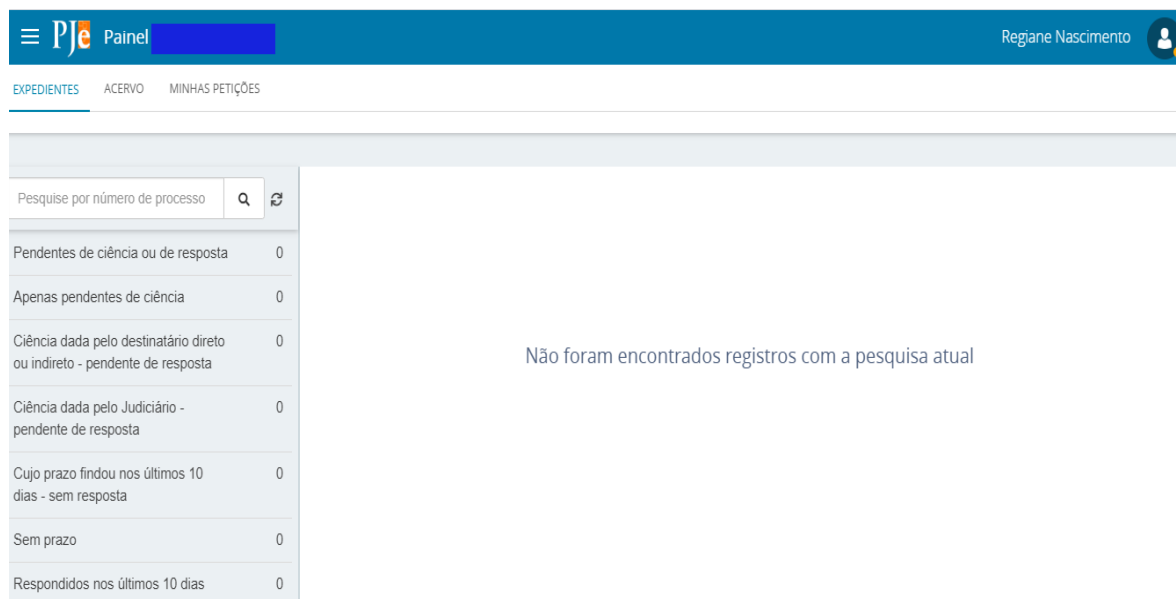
PJe Painel

Regiane Nascimento

EXPEDIENTES ACERVO MINHAS PETIÇÕES

Pesquise por número de processo

Pendentes de ciência ou de resposta 0

Apenas pendentes de ciência 0

Ciência dada pelo destinatário direto ou indireto - pendente de resposta 0

Ciência dada pelo Judiciário - pendente de resposta 0

Cujo prazo findou nos últimos 10 dias - sem resposta 0

Sem prazo 0

Respondidos nos últimos 10 dias 0

Não foram encontrados registros com a pesquisa atual